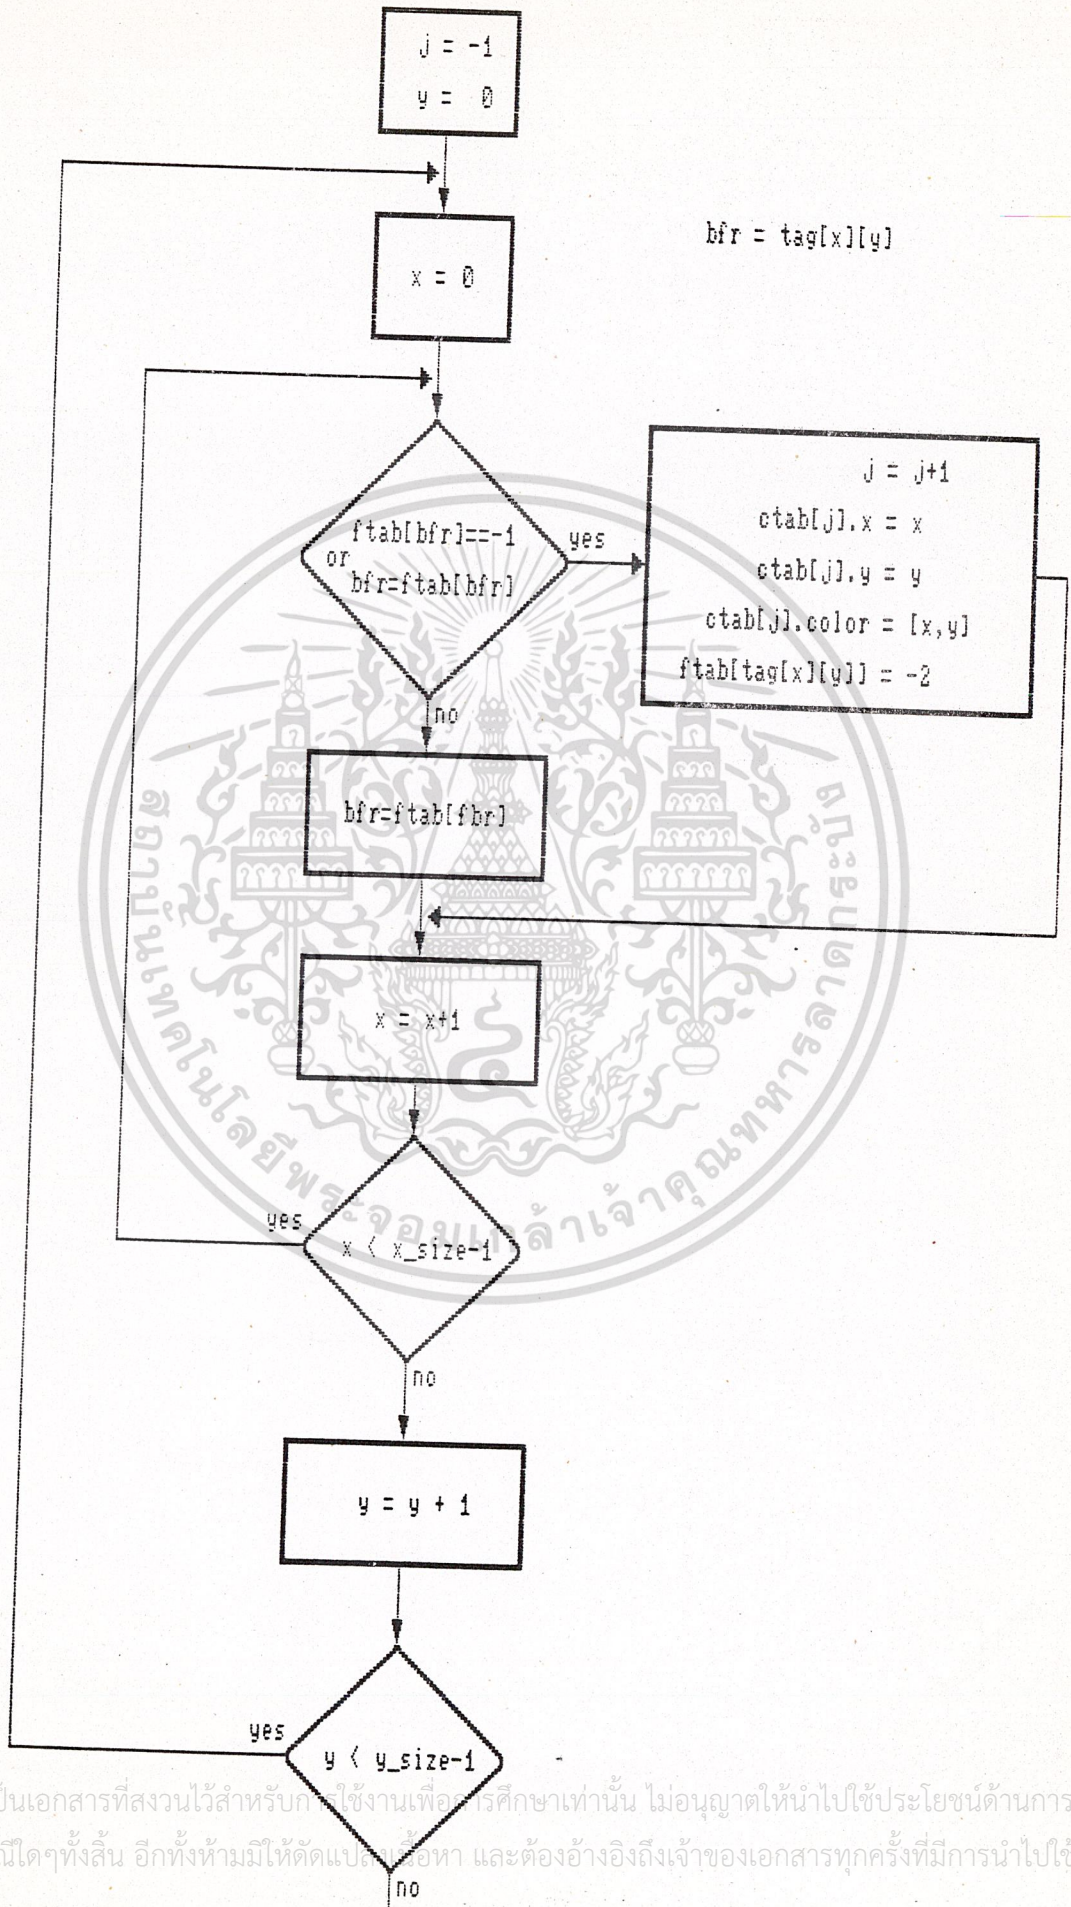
j = -1
y = 0

x = 0

bfr = tag[x][y]

ftab[bfr]==-1 or bfr=ftab[bfr]

yes

j = j+1
ctab[j].x = x
ctab[j].y = y
ctab[j].color = [x,y]
ftab[tag[x][y]] = -2

no

bfr=ftab[fbr]

x = x+1

yes

x < x_size-1

no

y = y + 1

yes

y < y_size-1

no

สถาบันเทคโนโลยีพระจอมเกล้าเจ้าคุณทหารลาดกระบัง

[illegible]ป็นเอกสารที่สงวนไว้สำหรับก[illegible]ใช้งานเพื่อ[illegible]ารศึกษาเท่านั้น ไม่อนุญาตให้นำไปใช้ประโยชน์ด้านการ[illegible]
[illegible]นใดๆทั้งสิ้น อีกทั้งห้ามมิให้ดัดแปล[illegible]เนื้อหา และต้องอ้างอิงถึงเจ้าของเอกสารทุกครั้งที่มีการนำไปใช้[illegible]